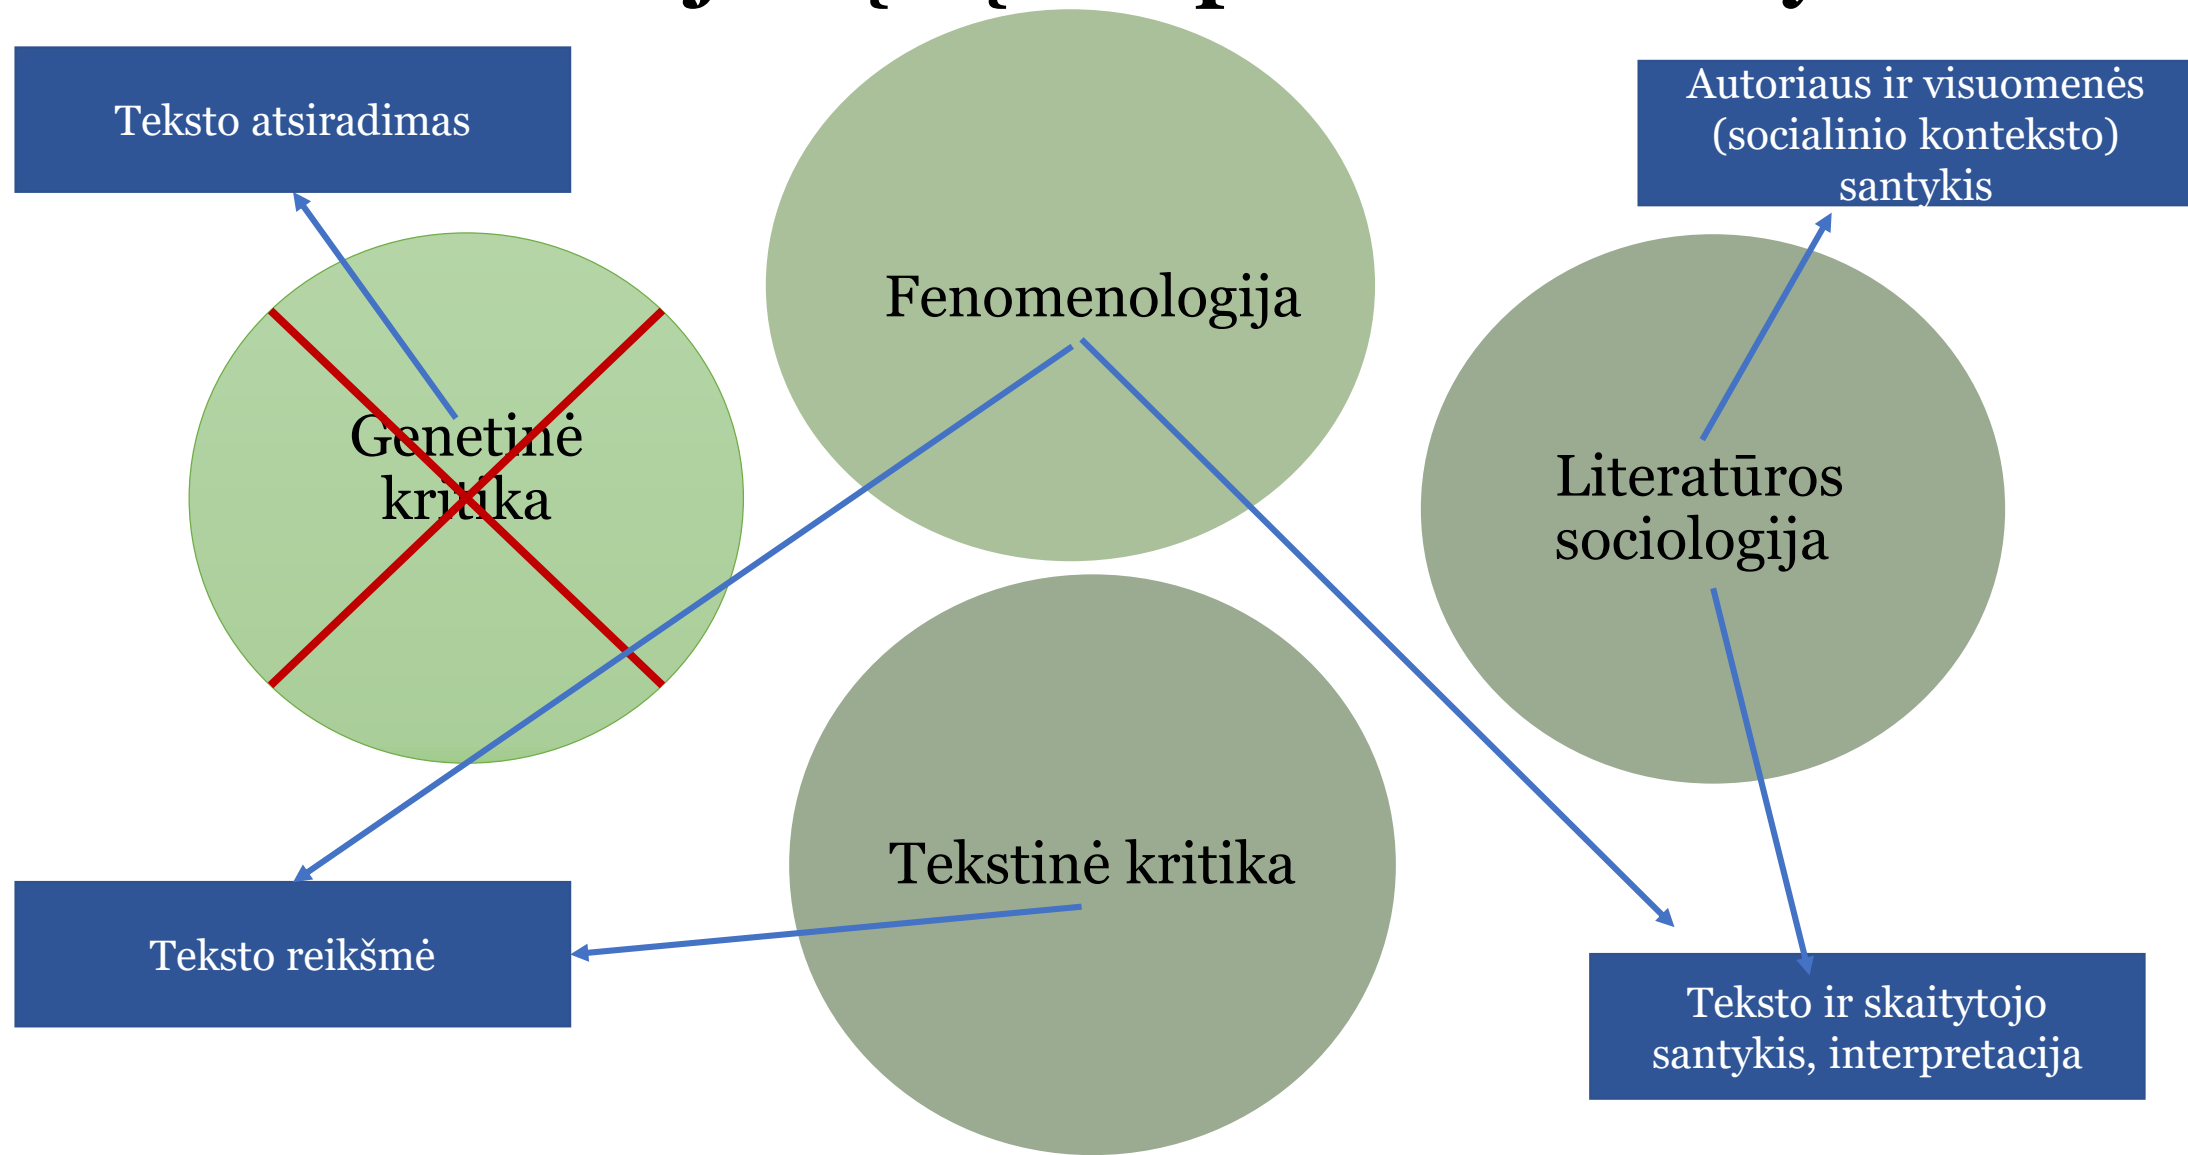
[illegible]

Teksto atsiradimas

Fenomenologija

Autoriaus ir visuomenės (socialinio konteksto) santykis

Genetinė kritika

Literatūros sociologija

Tekstinė kritika

Teksto reikšmė

Teksto ir skaitytojo santykis, interpretacija